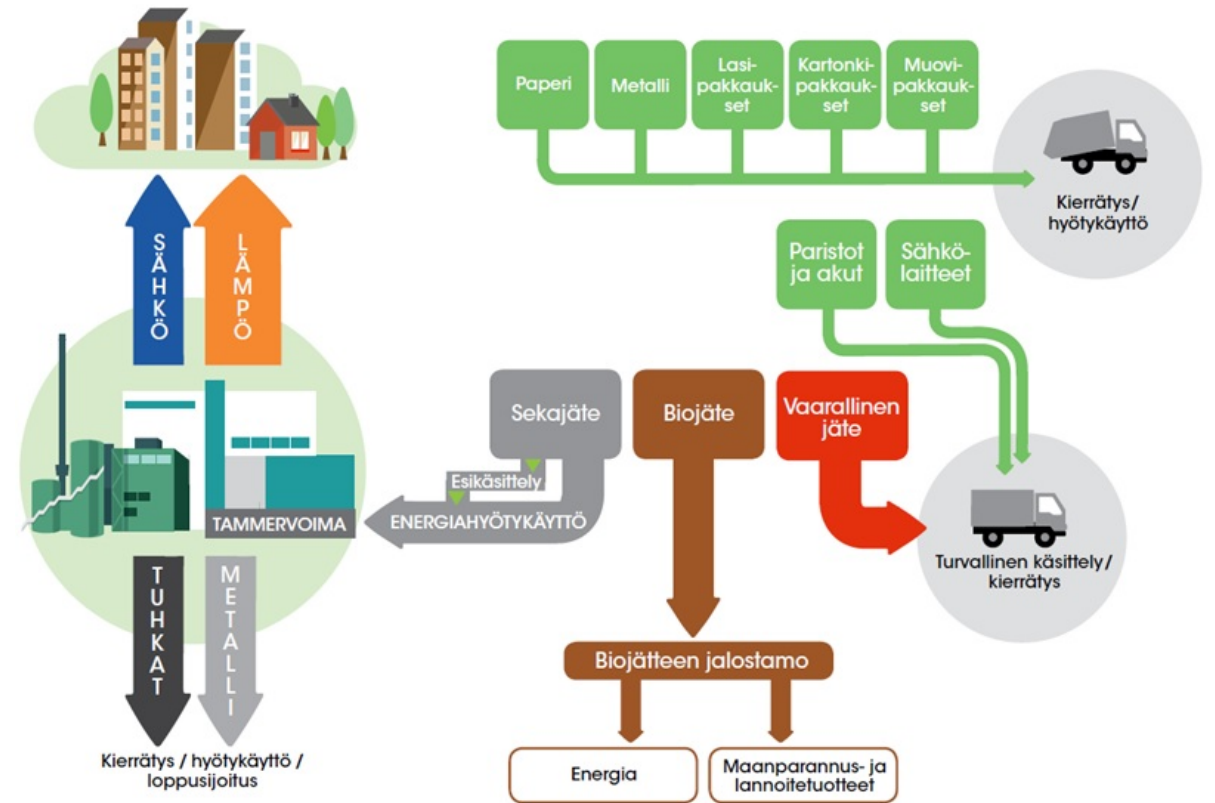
Paperi

Metalli

Lasipakkaukset

Kartonkipakkaukset

Muovipakkaukset

Kierrätys/ hyötykäyttö

Paristot ja akut

Sähkölaitteet

SÄHKÖ

LÄMPÖ

Sekajäte

Biojäte

Vaarallinen jäte

Esikäsittely

ENERGIAHYÖTYKÄYTTÖ

TAMMERVOIMA

Turvallinen käsittely/ kierrätys

TUHKAT

METALLI

Biojätteen jalostamo

Energia

Maanparannus- ja lannoitetuotteet

Kierrätys / hyötykäyttö / loppusijoitus